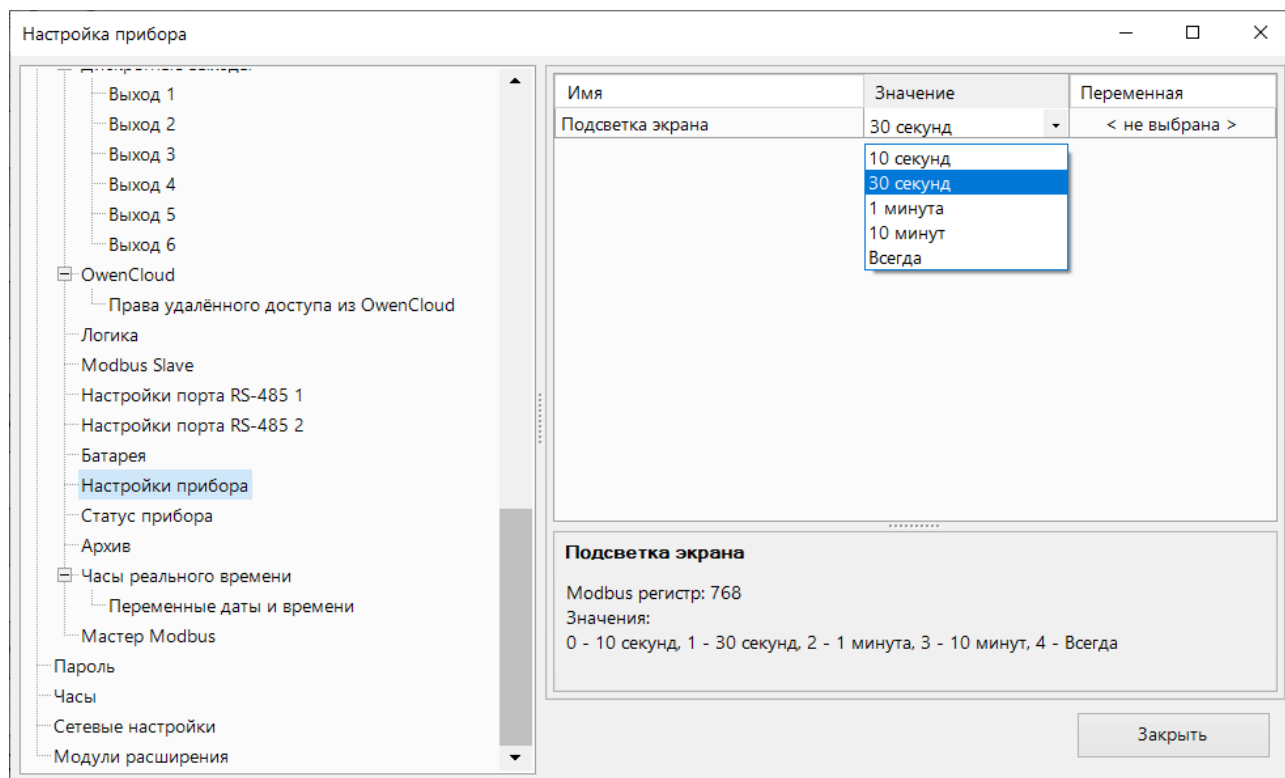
Настройка прибора

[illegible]
Выход 1
Выход 2
Выход 3
Выход 4
Выход 5
Выход 6
OwenCloud
Права удалённого доступа из OwenCloud
Логика
Modbus Slave
Настройки порта RS-485 1
Настройки порта RS-485 2
Батарея
Настройки прибора
Статус прибора
Архив
Часы реального времени
Переменные даты и времени
Мастер Modbus
Пароль
Часы
Сетевые настройки
Модули расширения

| Имя | Значение | Переменная |
|---|---|---|
| Подсветка экрана | 30 секунд | < не выбрана > |

10 секунд
30 секунд
1 минута
10 минут
Всегда

Подсветка экрана

Modbus регистр: 768
Значения:
0 - 10 секунд, 1 - 30 секунд, 2 - 1 минута, 3 - 10 минут, 4 - Всегда

Закрыть